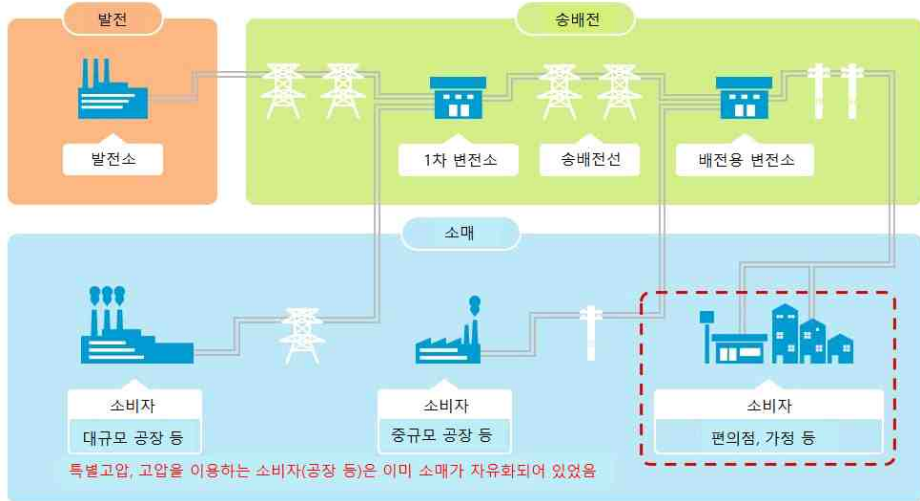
발전

발전소

송배전

1차 변전소

송배전선

배전용 변전소

소매

소비자
대규모 공장 등

소비자
중규모 공장 등

소비자
편의점, 가정 등

특별고압, 고압을 이용하는 소비자(공장 등)은 이미 소매가 자유화되어 있었음